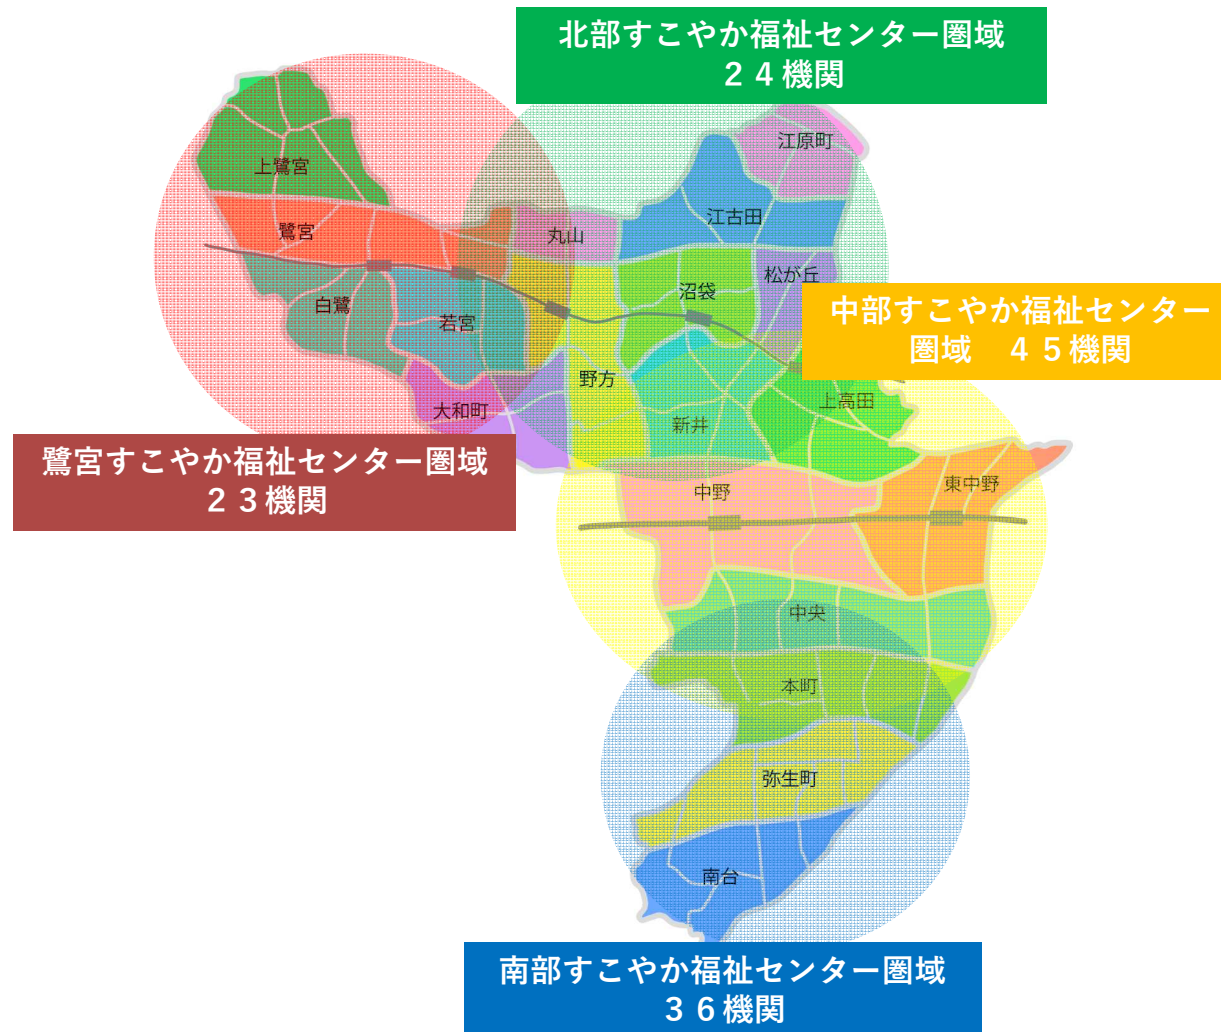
北部すこやか福祉センター圏域
２４機関

江原町
江古田
丸山
松が丘
沼袋
上鷺宮
鷺宮
白鷺
若宮
野方
大和町
新井
上高田

中部すこやか福祉センター圏域　４５機関

鷺宮すこやか福祉センター圏域
２３機関

中野
東中野
中央
本町
弥生町
南台

南部すこやか福祉センター圏域
３６機関